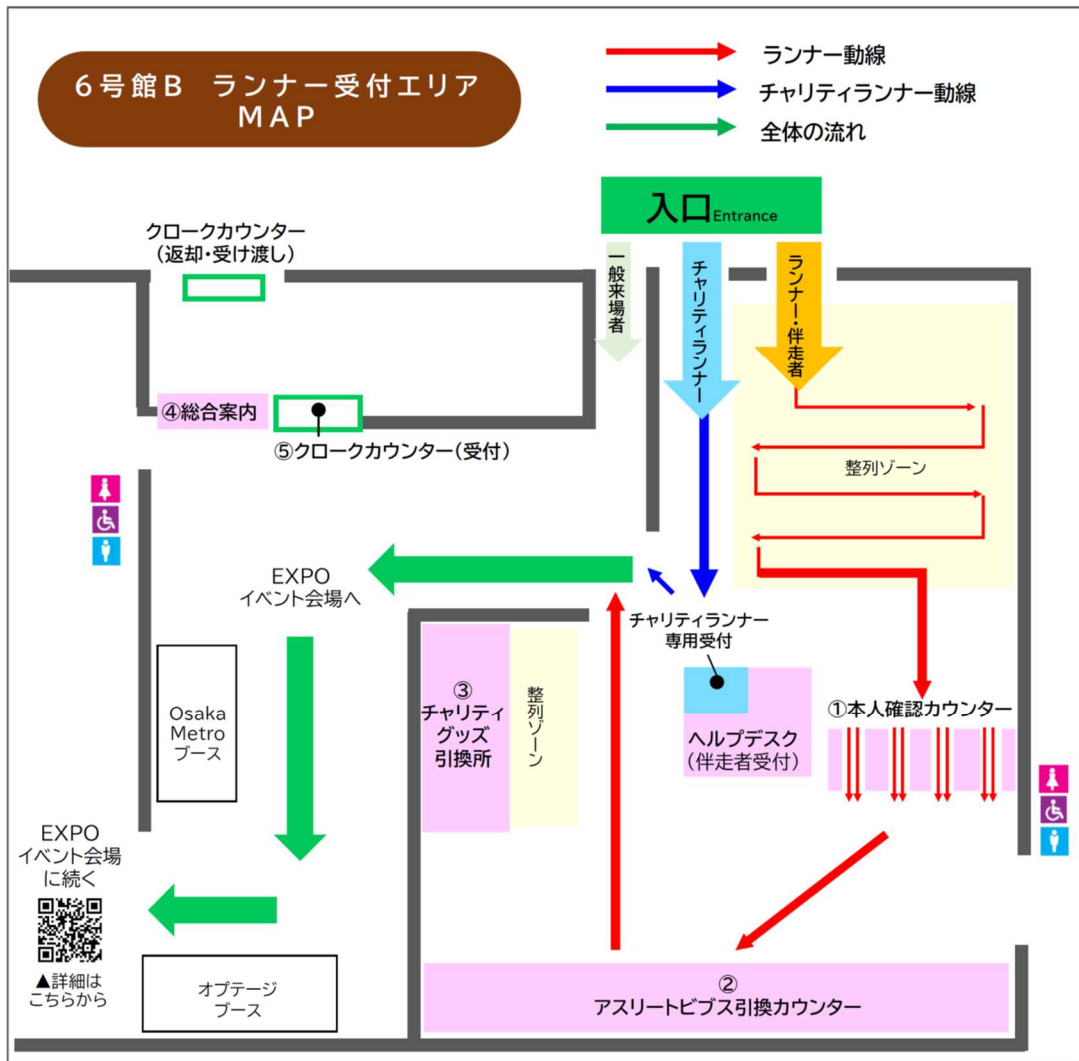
6号館B　ランナー受付エリア
MAP

ランナー動線
チャリティランナー動線
全体の流れ

入口Entrance

一般来場者
チャリティランナー
ランナー・伴走者

クロークカウンター
（返却・受け渡し）

④総合案内
⑤クロークカウンター（受付）

整列ゾーン

EXPO
イベント会場へ

チャリティランナー
専用受付

③
チャリティ
グッズ
引換所

整列ゾーン

ヘルプデスク
（伴走者受付）

①本人確認カウンター

Osaka
Metro
ブース

EXPO
イベント会場
に続く

▲詳細は
こちらから

オプテージ
ブース

②
アスリートビブス引換カウンター